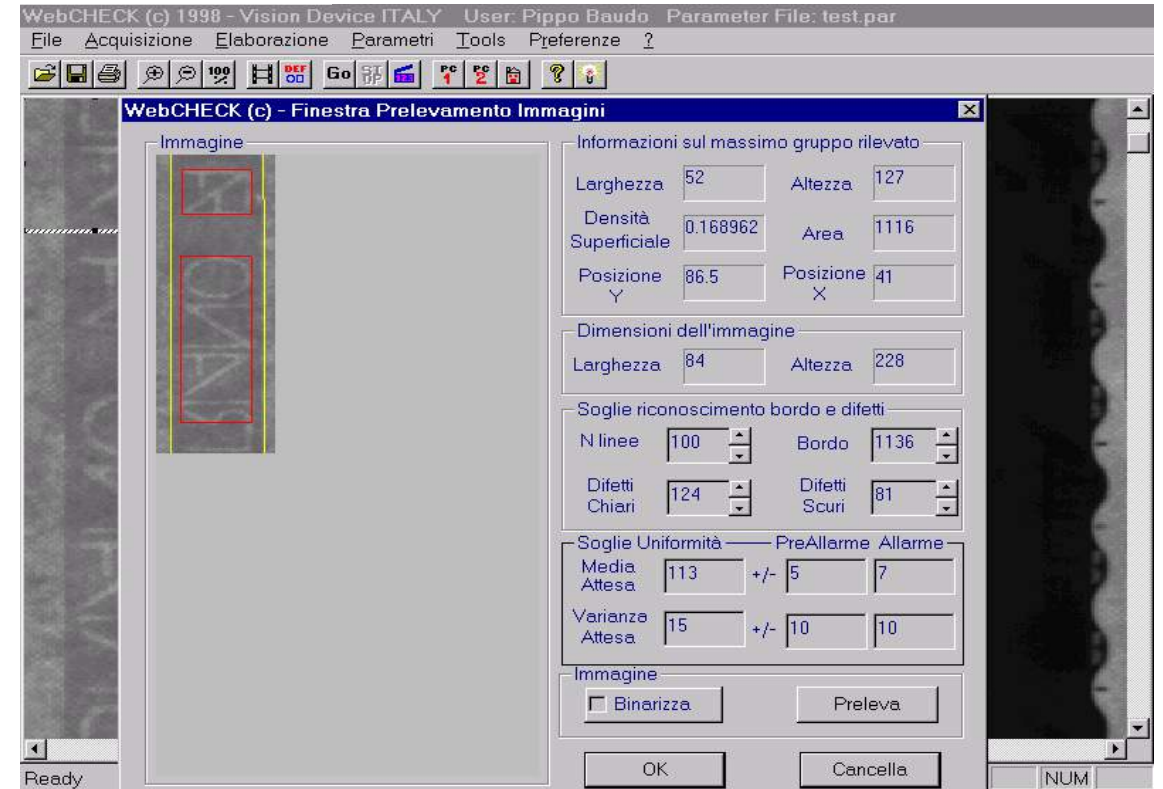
WebCHECK (c) 1998 - Vision Device ITALY User: Pippo Baudo Parameter File: test.par

File Acquisizione Elaborazione Parametri Tools Preferenze ?

WebCHECK (c) - Finestra Prelevamento Immagini

Immagine

Informazioni sul massimo gruppo rilevato

Larghezza 52 Altezza 127

Densità Superficiale 0.168962 Area 1116

Posizione Y 86.5 Posizione X 41

Dimensioni dell'immagine

Larghezza 84 Altezza 228

Soglie riconoscimento bordo e difetti

N linee 100 Bordo 1136

Difetti Chiari 124 Difetti Scuri 81

Soglie Uniformità PreAllarme Allarme

Media Attesa 113 +/- 5 7

Varianza Attesa 15 +/- 10 10

Immagine

Binarizza

Preleva

OK

Cancella

Ready

NUM